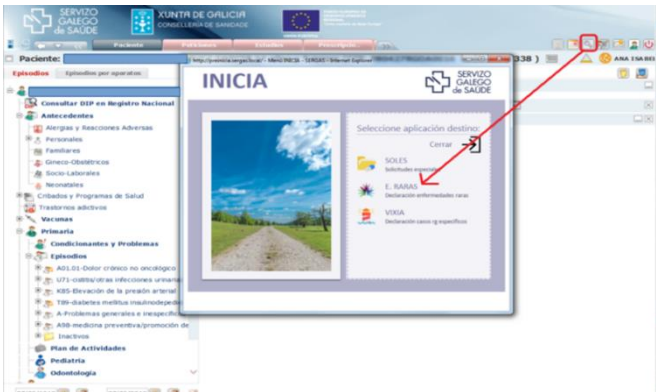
SERVIZO GALEGO de SAÚDE

XUNTA DE GALICIA
CONSELLERÍA DE SANIDADE

Paciente

Pacientes

Estudios

Prescripci...

Paciente:

338 )

ANA ISABEL

Episodios

Episodios por aparatos

Consultar DIP en Registro Nacional

Antecedentes

Alergias y Reacciones Adversas

Personales

Familiares

Gineco-Obstétricos

Socio-Laborales

Neonatales

Cribados y Programas de Salud

Trastornos adictivos

Vacunas

Primaria

Condicionantes y Problemas

Episodios

A01.01-Dolor crónico no oncológico

U71-cistitis/otras infecciones urinaria

K85-Elevación de la presión arterial

T89-diabetes mellitus insulinodepedie

A-Problemas generales e inespecífic

A98-medicina preventiva/promoción de

Inactivos

Plan de Actividades

Pediatría

Odontología

http://proinicia.sergas.local/ - Menú INICIA - SERGAS - Internet Explorer

INICIA

SERVIZO GALEGO de SAÚDE

Seleccione aplicación destino:

Cerrar

SOLES
Solicitudes especiais

E. RARAS
Declaración enfermedades raras

VIXIA
Declaración casos xg específicos